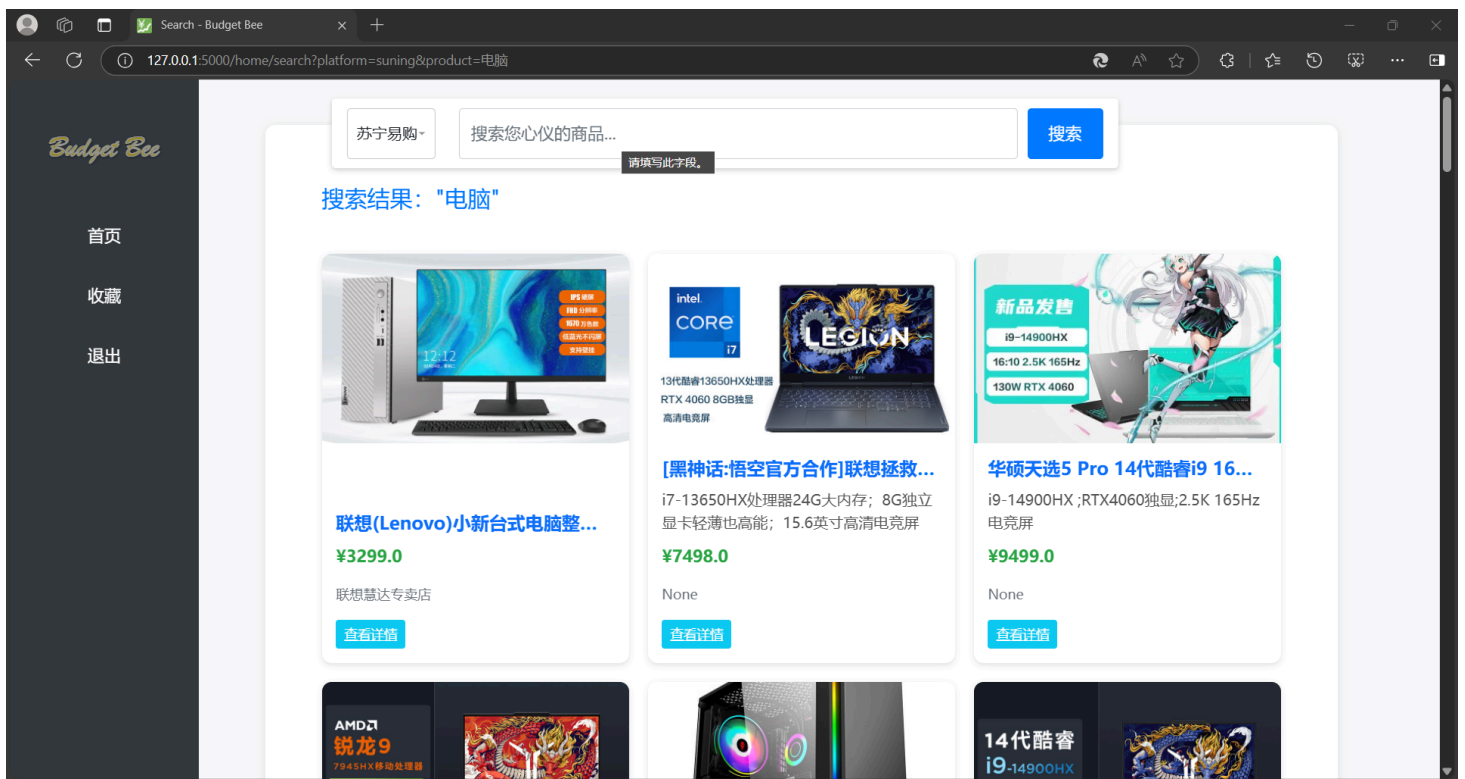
Search - Budget Bee

127.0.0.1:5000/home/search?platform=suning&product=电脑

Budget Bee

首页

收藏

退出

苏宁易购

搜索您心仪的商品...

请填写此字段。

搜索

搜索结果: "电脑"

IPS 硬屏
FHD 分辨率
98% 广色域
低蓝光不闪屏
支持壁挂
12:12

intel
CORE
i7
LEGION
13代酷睿13650HX处理器
RTX 4060 8GB独显
高清电竞屏

新品发售
i9-14900HX
16:10 2.5K 165Hz
130W RTX 4060

联想(Lenovo)小新台式电脑整...

¥3299.0

联想慧达专卖店

查看详情

[黑神话:悟空官方合作]联想拯救...

i7-13650HX处理器24G大内存; 8G独立显卡轻薄也高能; 15.6英寸高清电竞屏

¥7498.0

None

查看详情

华硕天选5 Pro 14代酷睿i9 16...

i9-14900HX ;RTX4060独显;2.5K 165Hz 电竞屏

¥9499.0

None

查看详情

AMD
锐龙9
7945HX移动处理器

14代酷睿
i9-14900HX